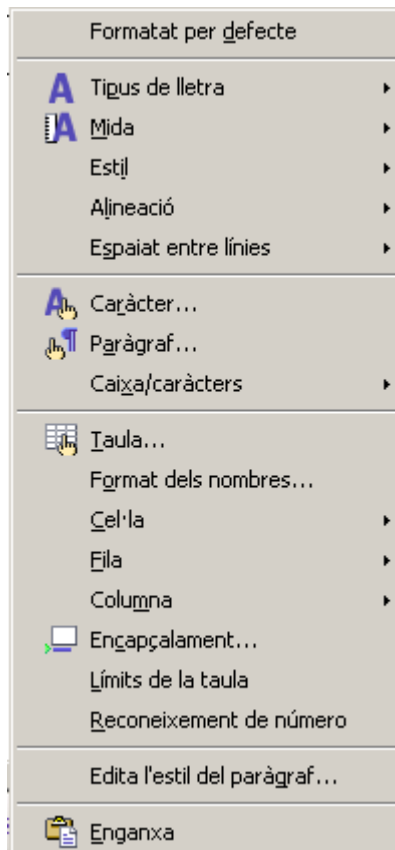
Formatat per defecte

Tipus de lletra
Mida
Estil
Alineació
Espaiat entre línies

Caràcter...
Paràgraf...
Caixa/caràcters

Taula...
Format dels nombres...
Cel·la
Fila
Columna
Encapçalament...
Límits de la taula
Reconeixement de número

Edita l'estil del paràgraf...

Enganxa